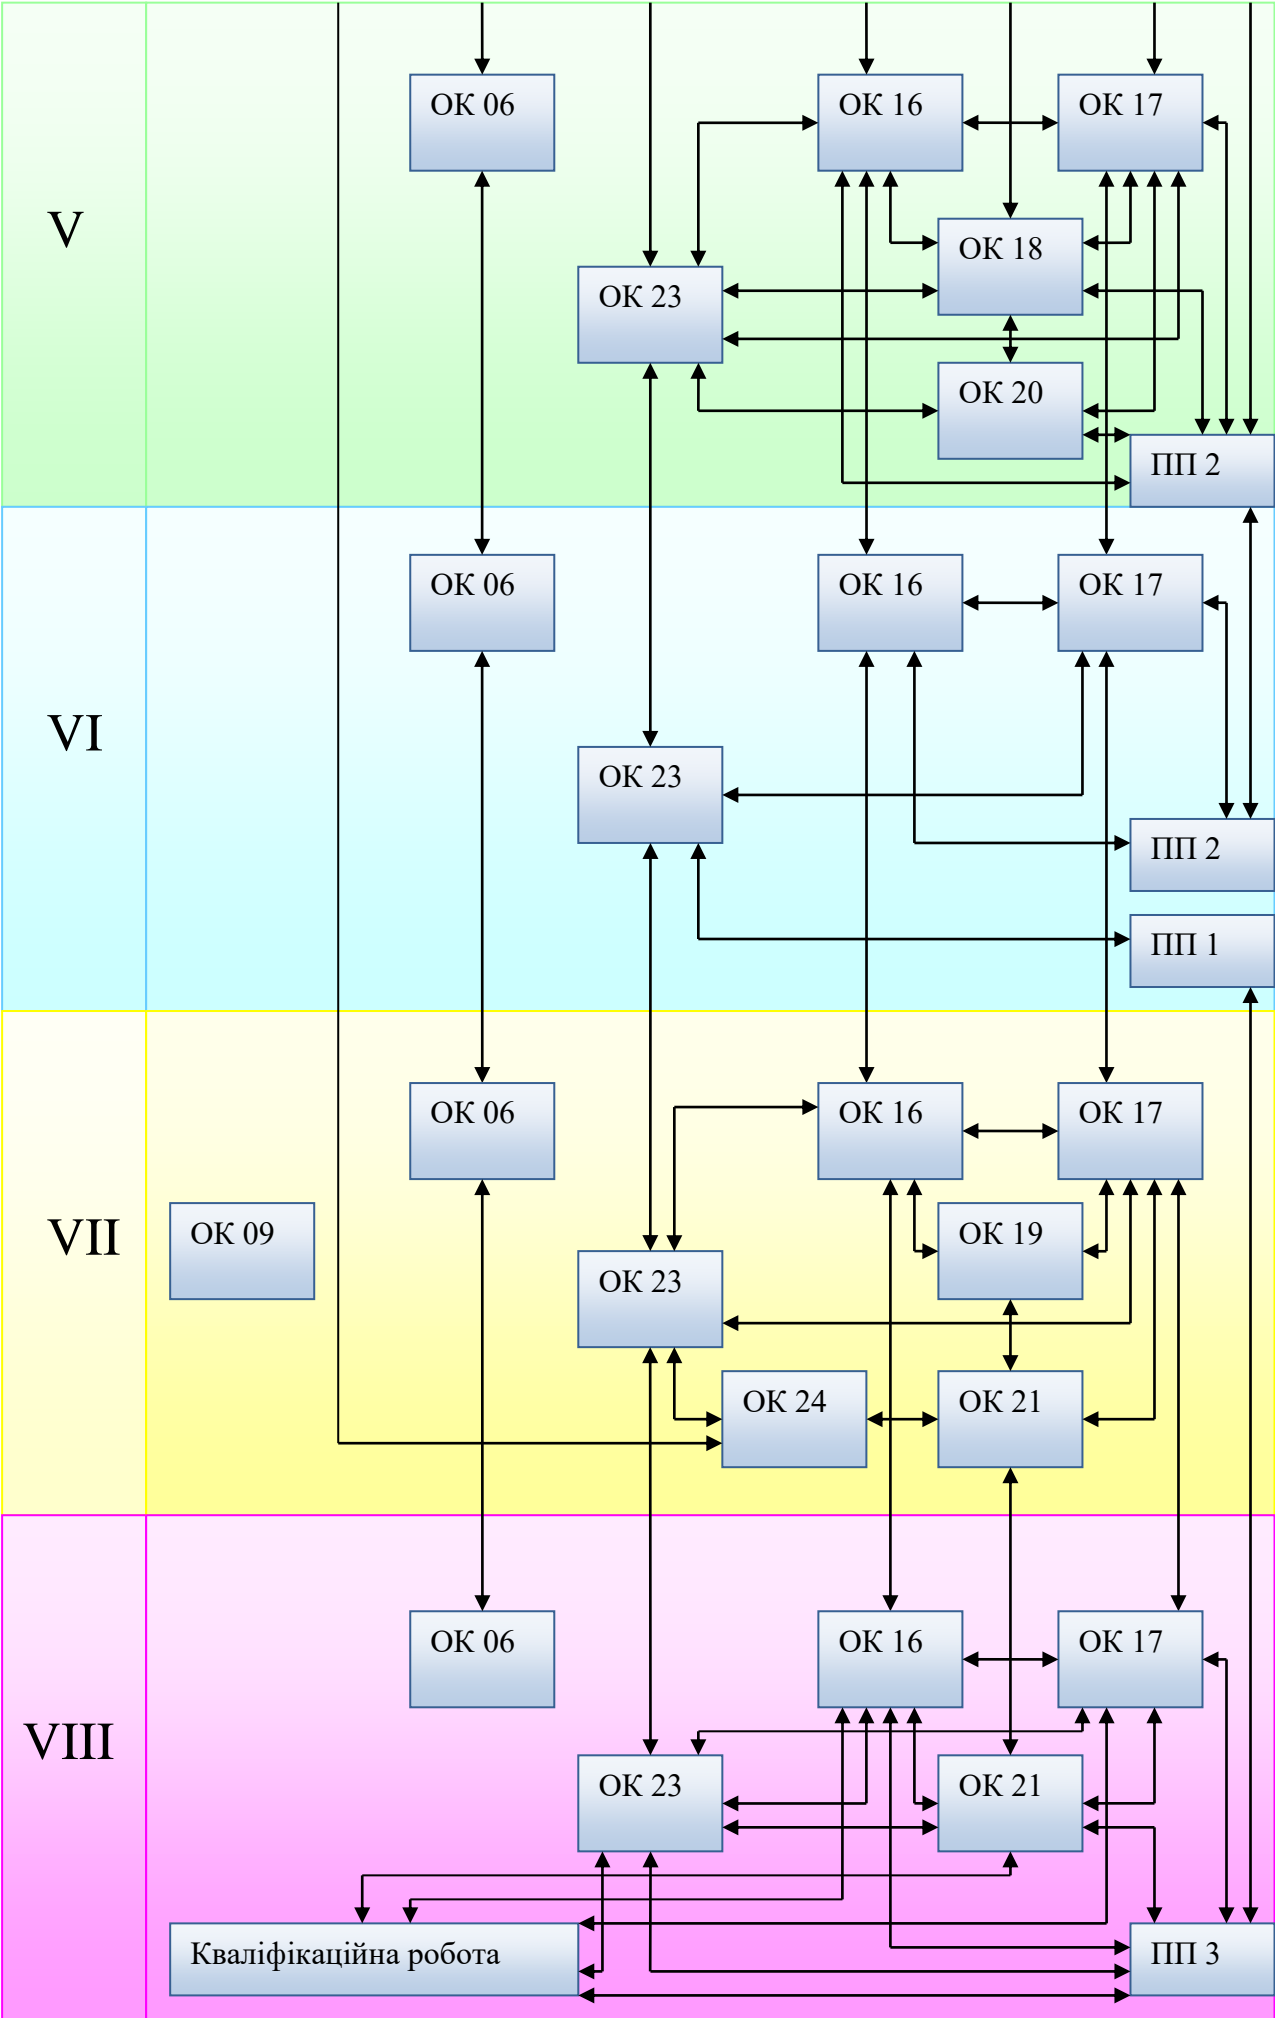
V

ОК 06

ОК 16

ОК 17

ОК 18

ОК 23

ОК 20

ПП 2

VI

ОК 06

ОК 16

ОК 17

ОК 23

ПП 2

ПП 1

VII

ОК 06

ОК 16

ОК 17

ОК 09

ОК 19

ОК 23

ОК 24

ОК 21

VIII

ОК 06

ОК 16

ОК 17

ОК 23

ОК 21

Кваліфікаційна робота

ПП 3